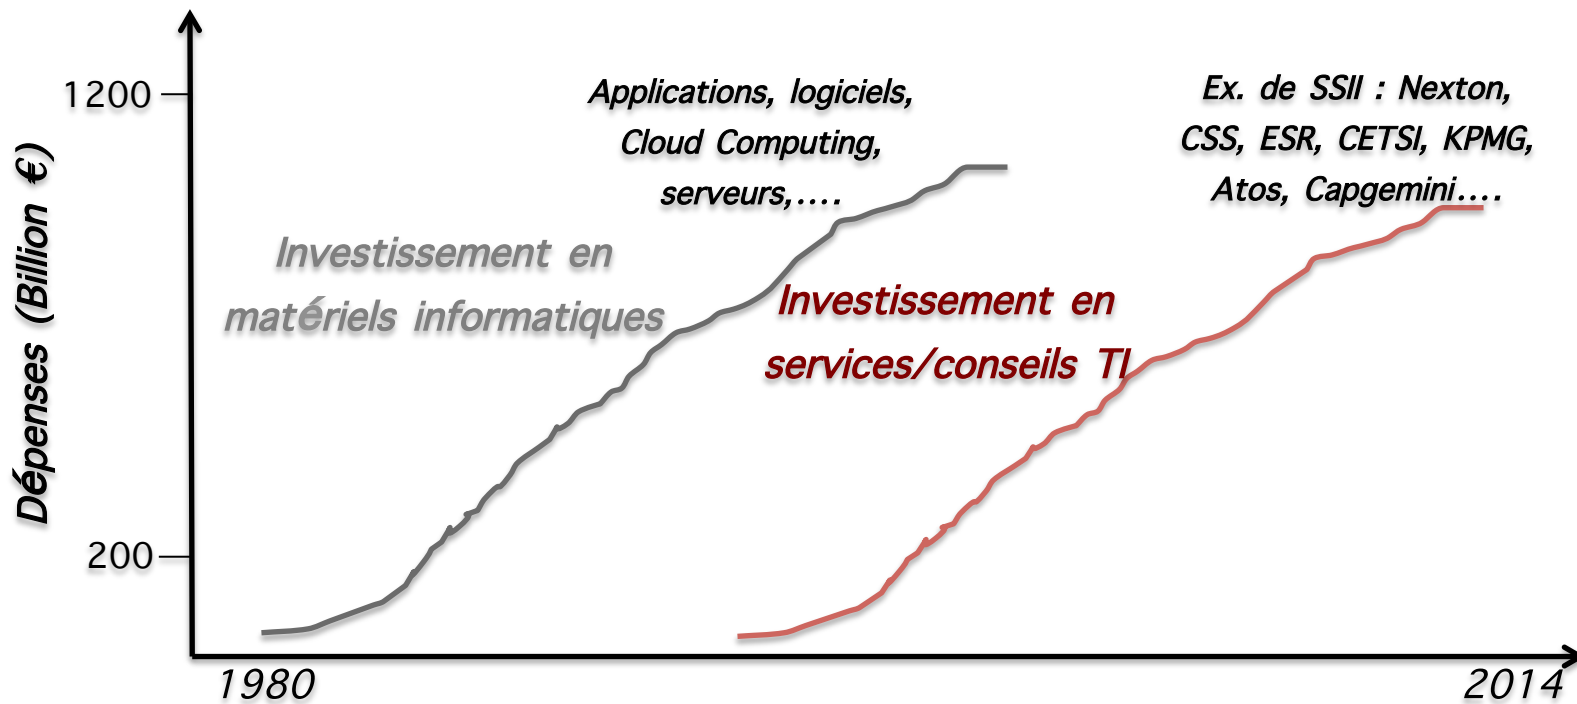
Dépenses (Billion €)

1200

200

1980

2014

Applications, logiciels, Cloud Computing, serveurs,....

Ex. de SSII : Nexton, CSS, ESR, CETSI, KPMG, Atos, Capgemini....

Investissement en matériels informatiques

Investissement en services/conseils TI